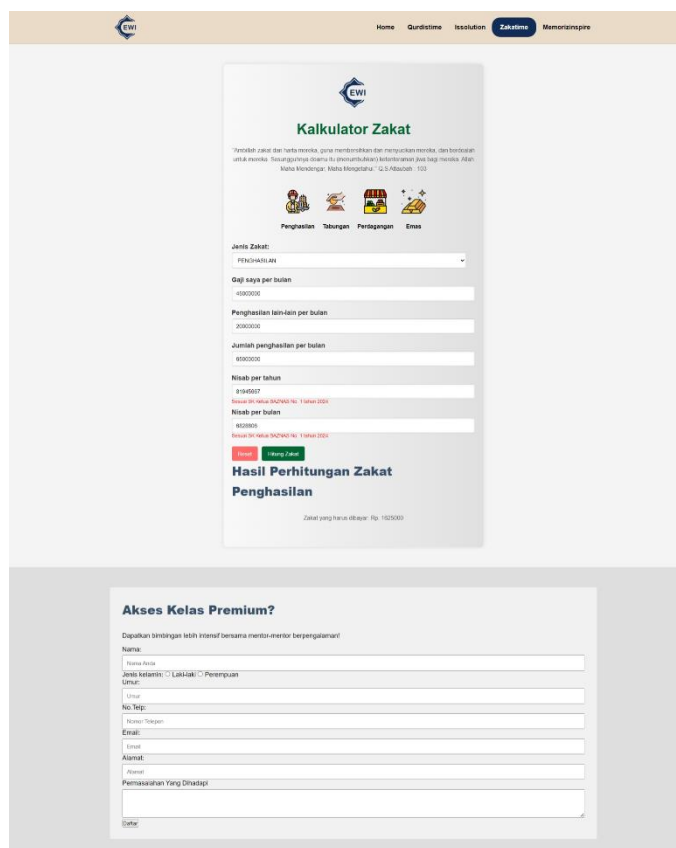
EWI

Home Qurdistime Issolution Zakatime Memorizinspire

EWI

Kalkulator Zakat

"Ambilah zakat dari harta mereka, guna membersihkan dan menyucikan mereka, dan berdoalah untuk mereka. Sesungguhnya doamu itu (menumbuhkan) ketenteraman jiwa bagi mereka. Allah Maha Mendengar, Maha Mengetahui." Q.S Attaubah : 103

Penghasilan Tabungan Perdagangan Emas

Jenis Zakat:

PENGHASILAN

Gaji saya per bulan

45000000

Penghasilan lain-lain per bulan

20000000

Jumlah penghasilan per bulan

65000000

Nisab per tahun

81945667

Sesuai SK ketua BAZNAS No. 1 tahun 2024

Nisab per bulan

6828805

Sesuai SK ketua BAZNAS No. 1 tahun 2024

Reset Hitung Zakat

Hasil Perhitungan Zakat Penghasilan

Zakat yang harus dibayar: Rp. 1625000

Akses Kelas Premium?

Dapatkan bimbingan lebih intensif bersama mentor-mentor berpengalaman!

Nama:

Nama Anda

Jenis kelamin: ○ Laki-laki ○ Perempuan

Umur:

Umur

No.Telp:

Nomor Telepon

Email:

Email

Alamat:

Alamat

Permasalahan Yang Dihadapi

Daftar